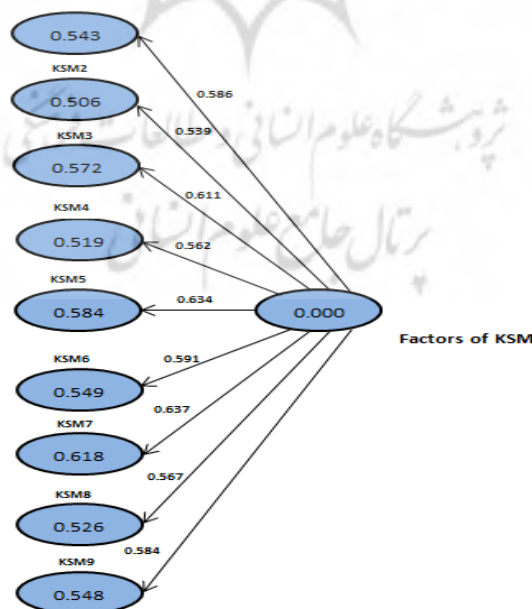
0.543

KSM2

0.506

KSM3

0.572

KSM4

0.519

KSM5

0.584

KSM6

0.549

KSM7

0.618

KSM8

0.526

KSM9

0.548

0.586

0.539

0.611

0.562

0.634

0.591

0.637

0.567

0.584

0.000

Factors of KSM

پژوهشگاه علوم انسانی و مطالعات فرهنگی

پرتال جامع علوم انسانی